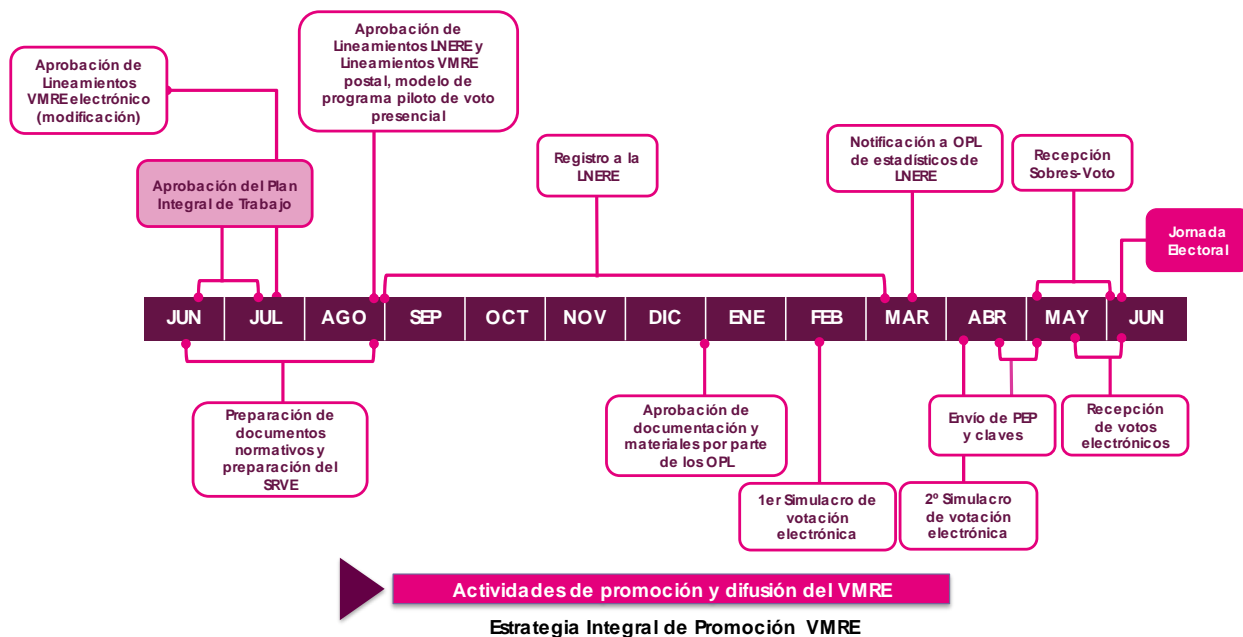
Aprobación de Lineamientos VMRE electrónico (modificación)

Aprobación de Lineamientos LNERE y Lineamientos VMRE postal, modelo de programa piloto de voto presencial

Aprobación del Plan Integral de Trabajo

Registro a la LNERE

Notificación a OPL de estadísticos de LNERE

Recepción Sobres-Voto

Jornada Electoral

JUN JUL AGO SEP OCT NOV DIC ENE FEB MAR ABR MAY JUN

Preparación de documentos normativos y preparación del SRVE

Aprobación de documentación y materiales por parte de los OPL

1er Simulacro de votación electrónica

Envío de PEP y claves

2º Simulacro de votación electrónica

Recepción de votos electrónicos

Actividades de promoción y difusión del VMRE

Estrategia Integral de Promoción VMRE